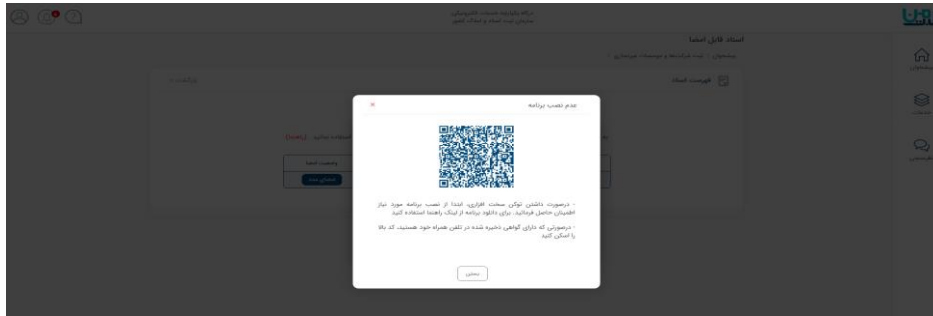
سامانه ثبت اسناد و املاک کشور

اسناد قابل امضا

فهرست اسناد

عدم نصب برنامه

- درصورت داشتن توکن سخت افزاری، ابتدا از نصب برنامه مورد نیاز اطمینان حاصل فرمائید. برای دانلود برنامه از لینک راهنما استفاده کنید

- درصورتی که دارای گواهی ذخیره شده در تلفن همراه خود هستید، کد بالا را اسکن کنید

بستن

وضعیت امضا

امضای سند

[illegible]